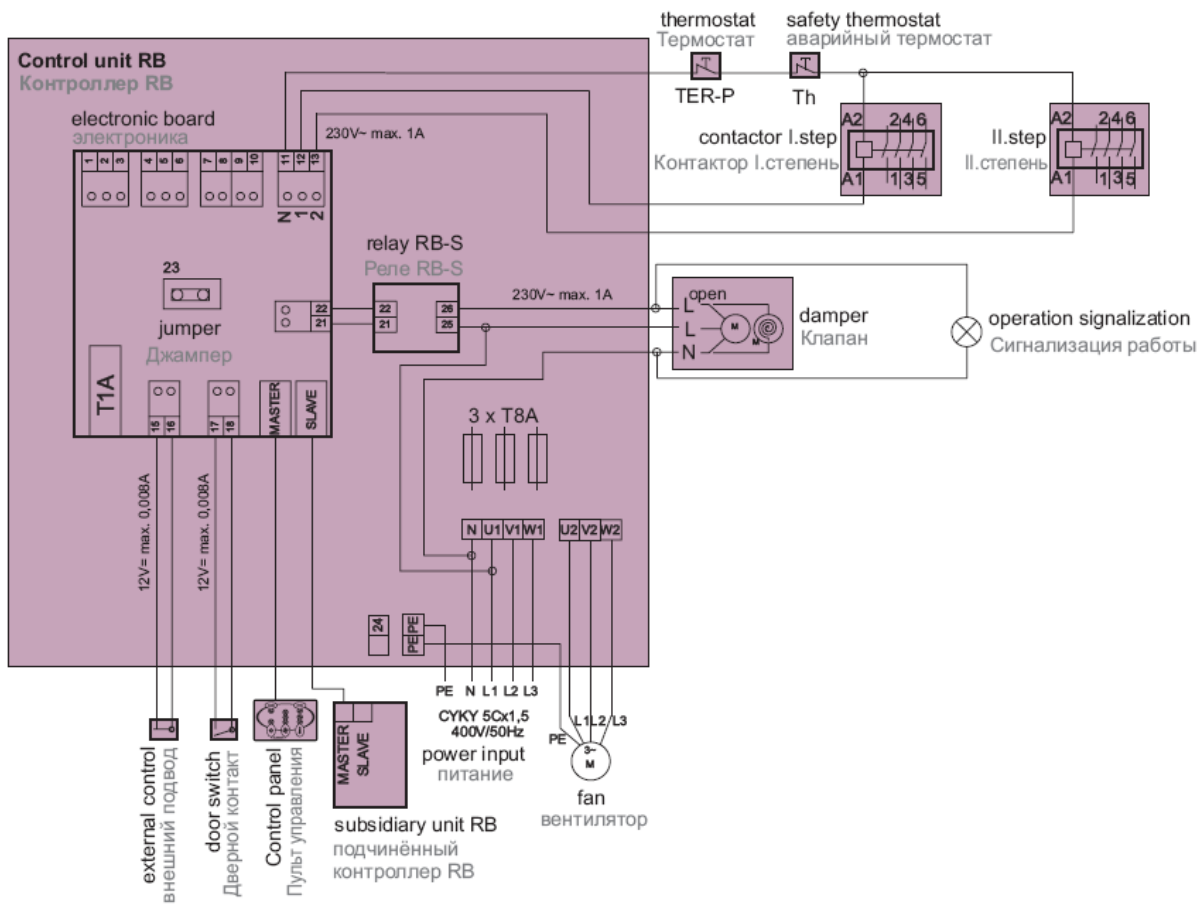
thermostat
Термостат
TER-P

safety thermostat
аварийный термостат
Th

Control unit RB
Контроллер RB

electronic board
электроника

1 2 3 4 5 6 7 8 9 10 11 12 13

N 1 2

230V~ max. 1A

contactor I.step
Контактор I.степень
A2 2 4 6
A1 1 3 5

II.step
II.степень
A2 2 4 6
A1 1 3 5

relay RB-S
Реле RB-S
22 21 26 25

23
jumper
Джампер

22 21

230V~ max. 1A

open
L
L
N
M

damper
Клапан

operation signalization
Сигнализация работы

T1A

15 16 17 18 MASTER SLAVE

3 x T8A

N U1 V1 W1 U2 V2 W2

24 PE PE

12V= max. 0,008A
12V= max. 0,008A

PE N L1 L2 L3
CYKY 5Cx1,5
400V/50Hz
power input
питание

PE L1 L2 L3
3~
M
fan
вентилятор

external control
внешний подвод

door switch
Дверной контакт

Control panel
Пульт управления

MASTER SLAVE
subsidiary unit RB
подчинённый контроллер RB